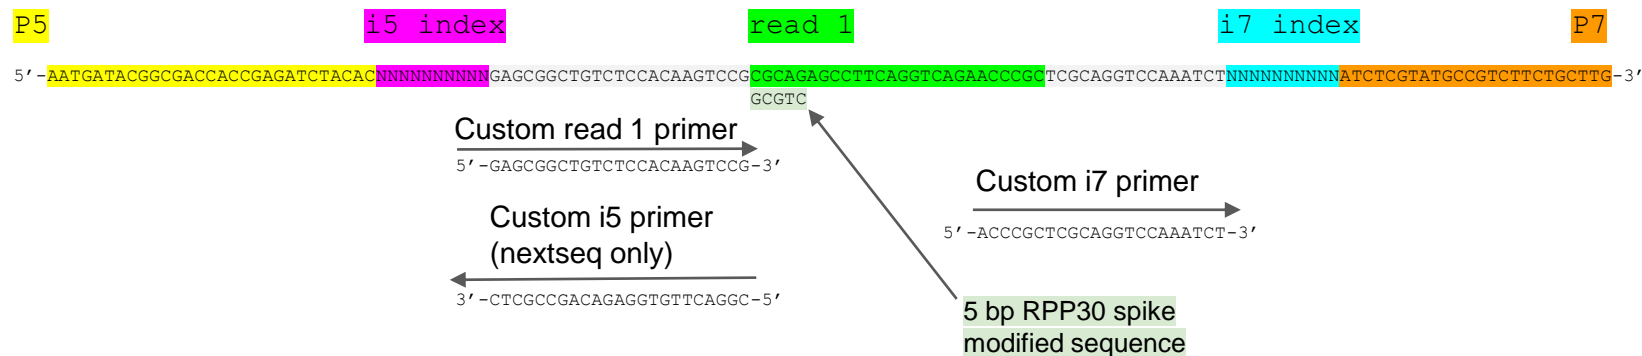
P5 i5 index read 1 i7 index P7

5’-AATGATACGGCGACCACCGAGATCTACACNNNNNNNNNNGAGCGGCTGTCTCCACAAGTCCGCGCAGAGCCTTCAGGTCAGAACCCGCTCGCAGGTCCAAATCTNNNNNNNNNNATCTCGTATGCCGTCTTCTGCTTG-3’

GCGTC

Custom read 1 primer

5’-GAGCGGCTGTCTCCACAAGTCCG-3’

Custom i7 primer

5’-ACCCGCTCGCAGGTCCAAATCT-3’

Custom i5 primer
(nextseq only)

3’-CTCGCCGACAGAGGTGTTCAGGC-5’

5 bp RPP30 spike modified sequence